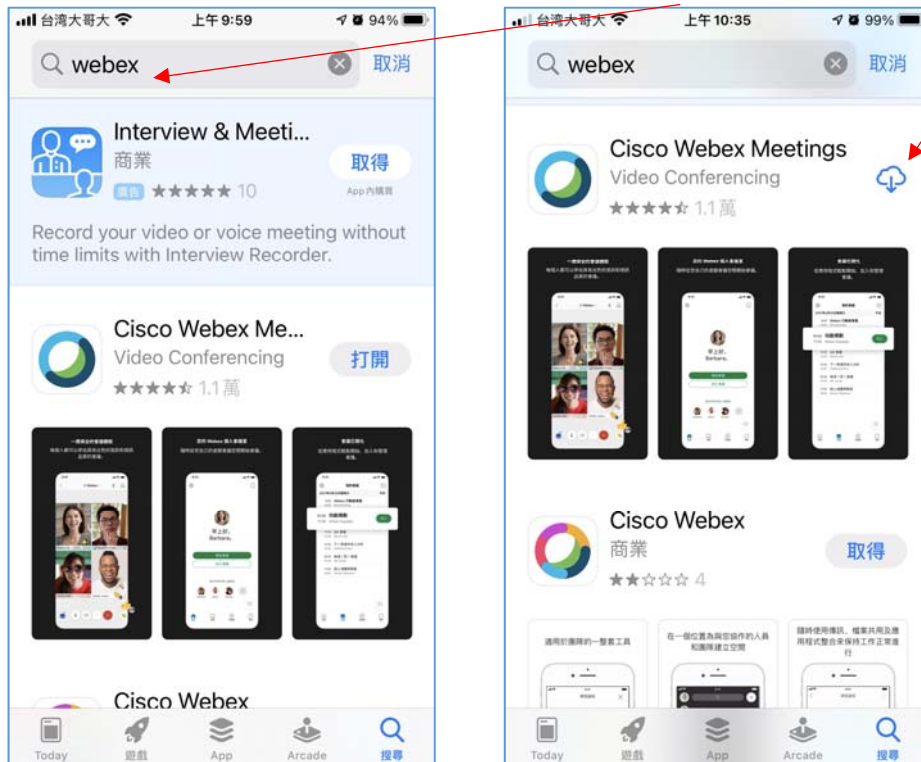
台灣大哥大 上午9:59 94%

webex 取消

Interview & Meeti...
商業
廣告 ★★★★★ 10
取得
App內購買

Record your video or voice meeting without time limits with Interview Recorder.

Cisco Webex Me...
Video Conferencing
★★★★☆ 1.1萬
打開

Cisco Webex

Today 遊戲 App Arcade 搜尋

台灣大哥大 上午10:35 99%

webex 取消

Cisco Webex Meetings
Video Conferencing
★★★★☆ 1.1萬

Cisco Webex
商業
★★☆☆☆ 4
取得

適用於團隊的一整套工具

在一個位置為與您協作的人員和團隊建立空間

隨時使用傳訊、檔案共用及應用程式整合來保持工作正常進行

Today 遊戲 App Arcade 搜尋